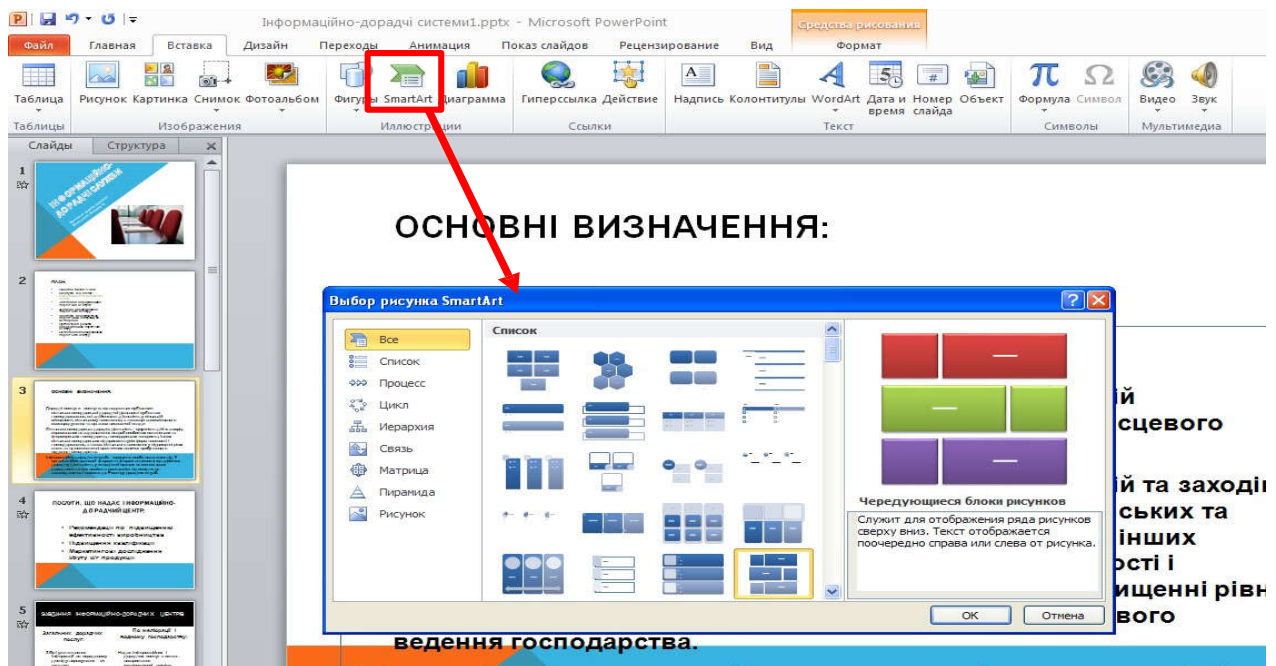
Інформаційно-дорадчі системи1.pptx - Microsoft PowerPoint

Средства рисования

Файл Главная Вставка Дизайн Переходы Анимация Показ слайдов Рецензирование Вид Формат

Таблица Рисунок Картинка Снимок Фотоальбом Фигуры SmartArt Диаграмма Гиперссылка Действие Надпись Колонтитулы WordArt Дата и время Номер слайда Объект Формула Символ Видео Звук

Таблицы Изображения Иллюстрации Ссылки Текст Символы Мультимедиа

Слайды Структура

1

2

3

4

5

ОСНОВНІ ВИЗНАЧЕННЯ:

Выбор рисунка SmartArt

Все
Список
Процесс
Цикл
Иерархия
Связь
Матрица
Пирамида
Рисунок

Список

Чередующиеся блоки рисунков

Служит для отображения ряда рисунков сверху вниз. Текст отображается поочередно справа или слева от рисунка.

ОК Отмена

й
сцевого

й та заході
ських та
інших
ості і
ищенні рів
вого
ведення господарства.

ОСНОВНІ ВИЗНАЧЕННЯ:

ПОСЛУГИ, ЩО НАДАЄ ІНФОРМАЦІЙНО-ДОРАДЧИЙ ЦЕНТР:

Рекомендації по підвищенню ефективності виробництва
Підвищення кваліфікації
Маркетингові дослідження збуту сіг продукції

Загальні дорадчі послуги
По молодшій і моделему господарству